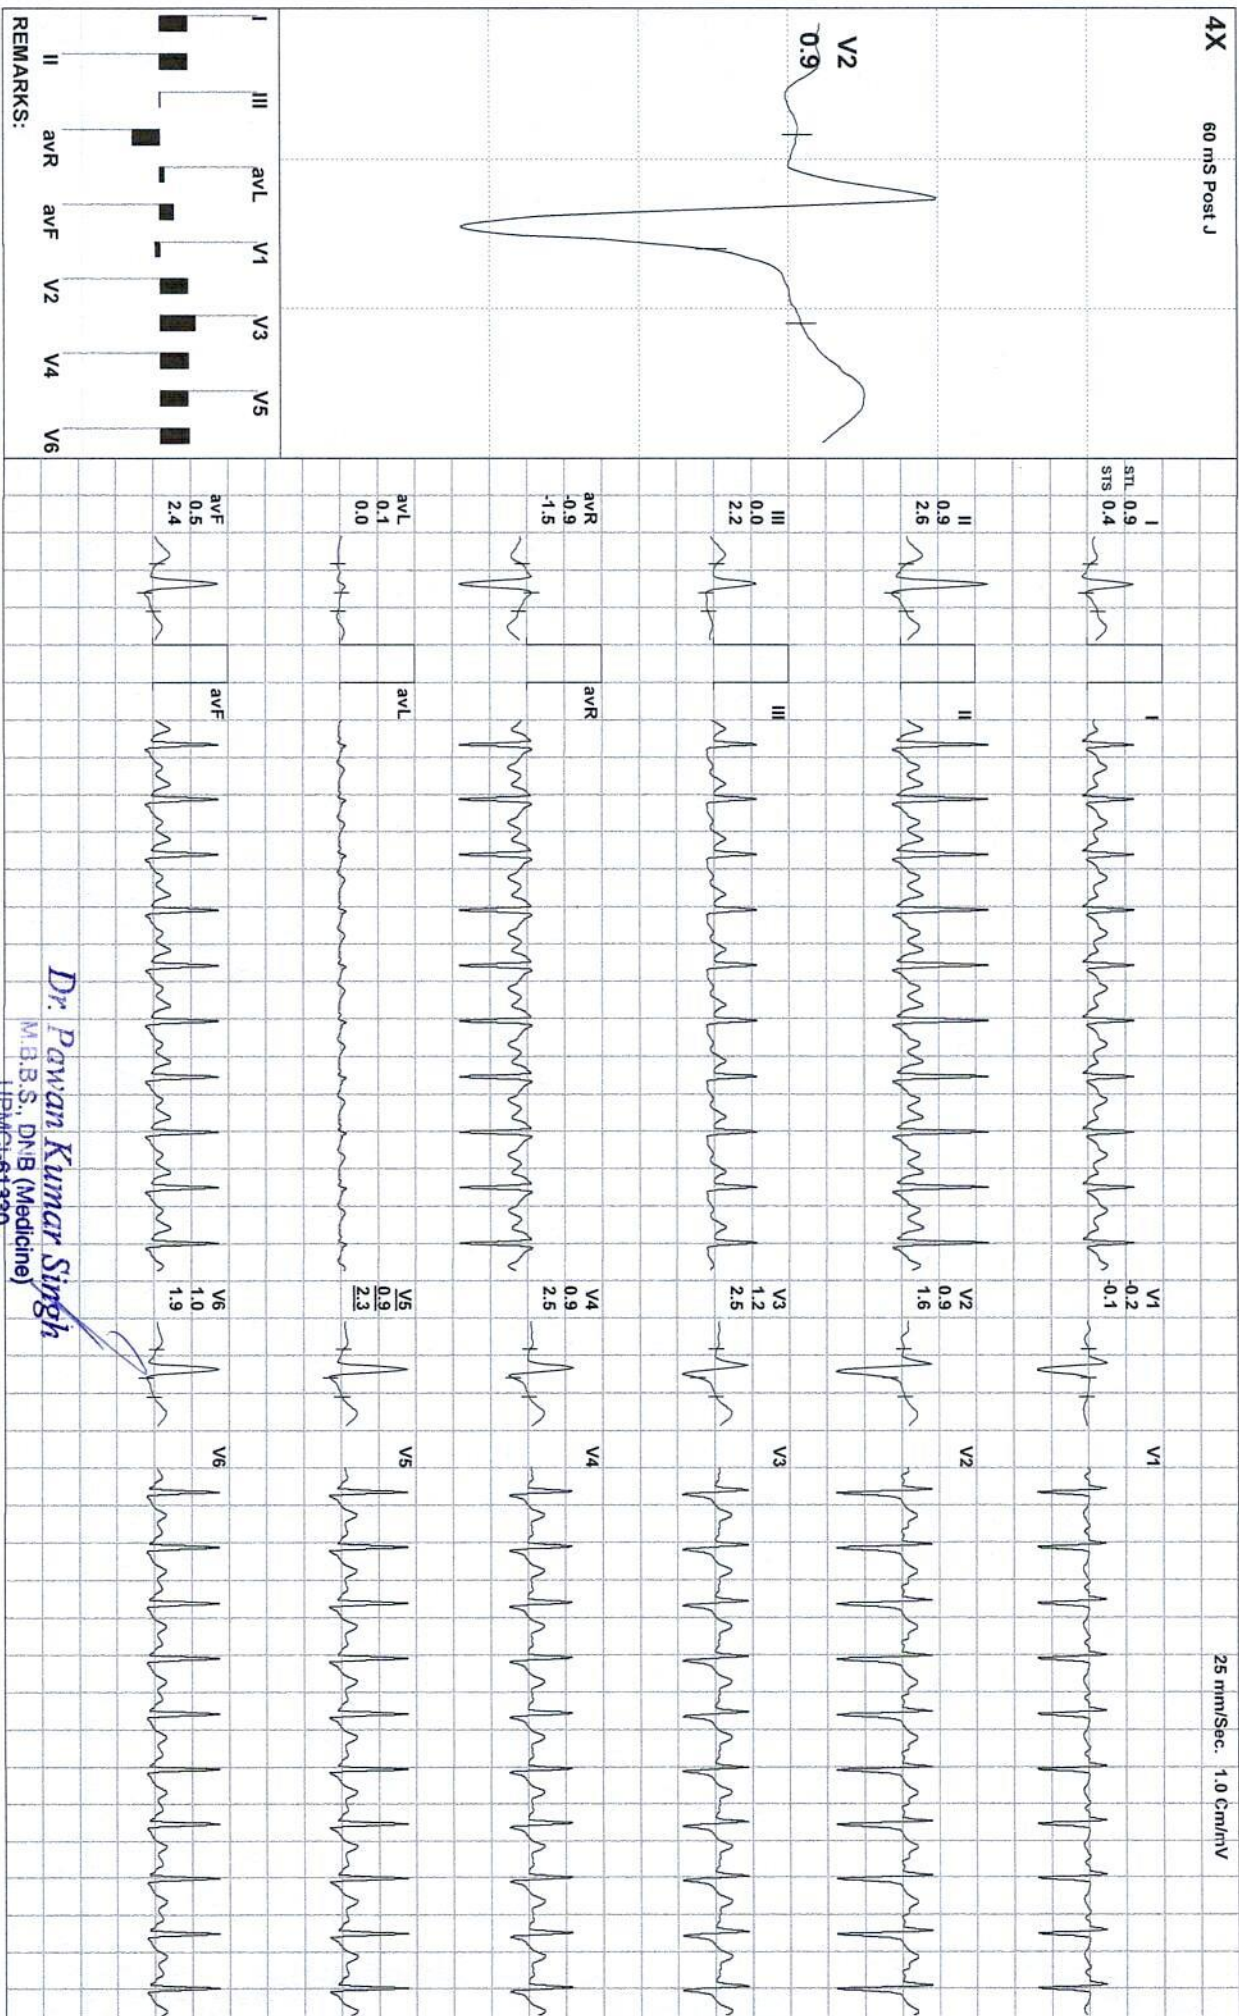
4X 60 mS Post J

V2
0.9

I III avL V1 V3 V5
II avR avF V2 V4 V6
REMARKS:

STL 0.9
STS 0.4
I

II
0.9
2.6

III
0.0
2.2

avR
-0.9
-1.5

avL
0.1
0.0

avF
0.5
2.4

I
II
III
avR
avL
avF

V1
-0.2
-0.1

V2
0.9
1.6

V3
1.2
2.5

V4
0.9
2.5

V5
0.9
2.3

V6
1.0
1.9

V1
V2
V3
V4
V5
V6

25 mm/Sec. 1.0 Cm/mV

Dr. Pawan Kumar Singh
M.B.B.S., DNB (Medicine)
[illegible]